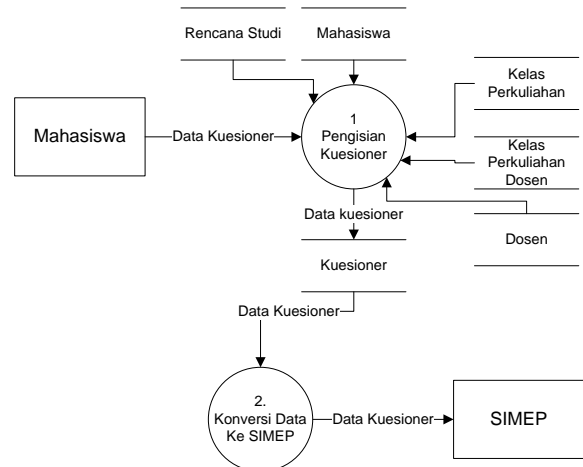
Rencana Studi

Mahasiswa

Kelas Perkuliahan

Mahasiswa

Data Kuesioner

1
Pengisian Kuesioner

Kelas Perkuliahan Dosen

Data kuesioner

Dosen

Kuesioner

Data Kuesioner

2.
Konversi Data Ke SIMEP

Data Kuesioner

SIMEP